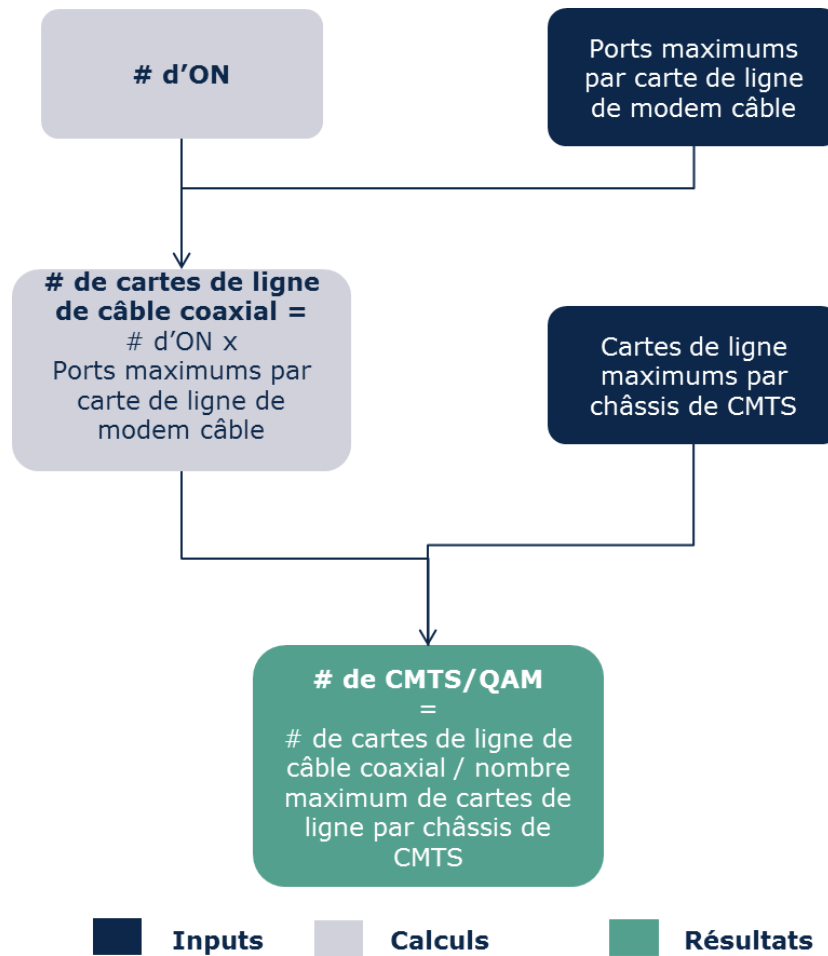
# d’ON

Ports maximums par carte de ligne de modem câble

# de cartes de ligne de câble coaxial =
# d’ON x
Ports maximums par carte de ligne de modem câble

Cartes de ligne maximums par châssis de CMTS

# de CMTS/QAM
=
# de cartes de ligne de câble coaxial / nombre maximum de cartes de ligne par châssis de CMTS

Inputs
Calculs
Résultats